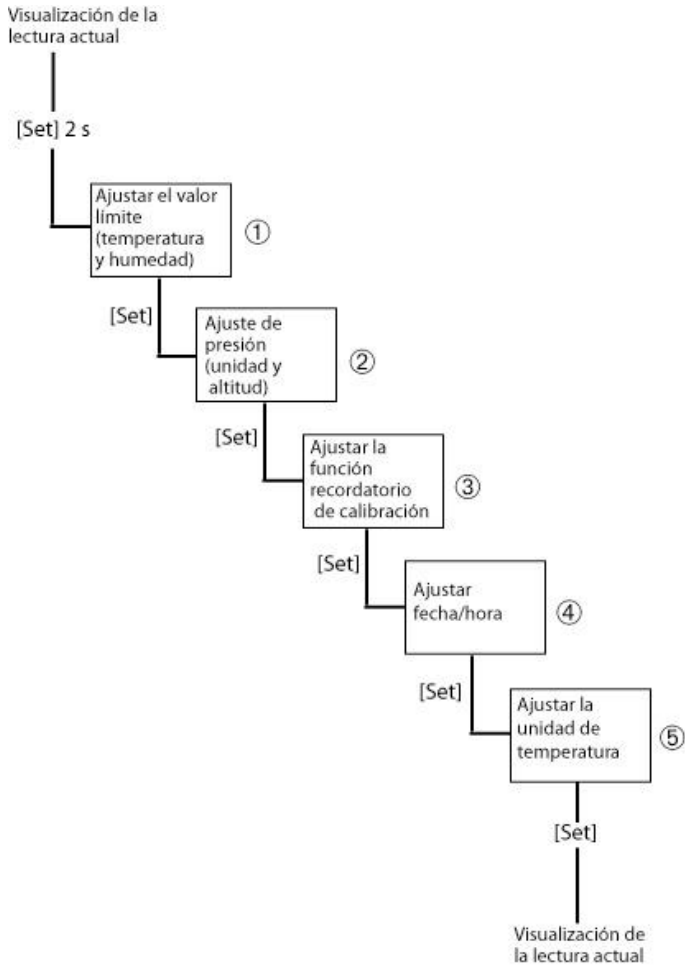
Visualización de la lectura actual

[Set] 2 s

Ajustar el valor límite (temperatura y humedad)

①

[Set]

Ajuste de presión (unidad y altitud)

②

[Set]

Ajustar la función recordatorio de calibración

③

[Set]

Ajustar fecha/hora

④

[Set]

Ajustar la unidad de temperatura

⑤

[Set]

Visualización de la lectura actual